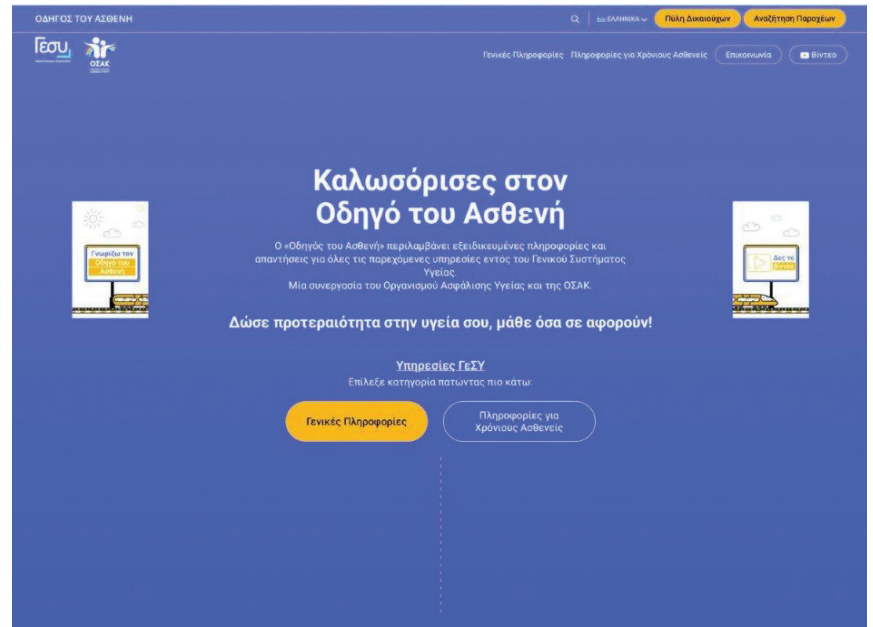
ΟΔΗΓΟΣ ΤΟΥ ΑΣΘΕΝΗ

ΕΛΛΗΝΙΚΑ

Πύλη Δικαιούχων

Αναζήτηση Παροχέων

Γεσυ

ΟΣΑΚ

Γενικές Πληροφορίες

Πληροφορίες για Χρόνιους Ασθενείς

Επικοινωνία

Βίντεο

Καλωσόρισες στον Οδηγό του Ασθενή

Ο «Οδηγός του Ασθενή» περιλαμβάνει εξειδικευμένες πληροφορίες και απαντήσεις για όλες τις παρεχόμενες υπηρεσίες εντός του Γενικού Συστήματος Υγείας.
Μια συνεργασία του Οργανισμού Ασφάλισης Υγείας και της ΟΣΑΚ.

Γνωρίζω τον Οδηγό του Ασθενή

Δες το βίντεο

Δώσε προτεραιότητα στην υγεία σου, μάθε όσα σε αφορούν!

Υπηρεσίες ΓεΣΥ

Επιλέξε κατηγορία πατώντας πιο κάτω:

Γενικές Πληροφορίες

Πληροφορίες για Χρόνιους Ασθενείς